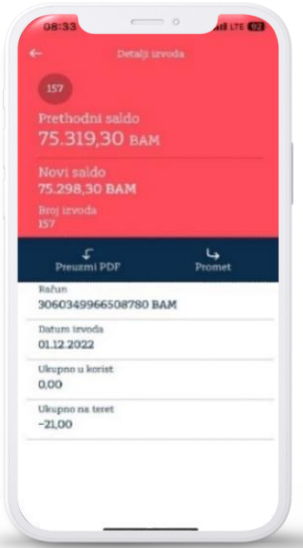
08:33
LTE 92
←
Detalji izvoda
157
Prethodni saldo
75.319,30 BAM
Novi saldo
75.298,30 BAM
Broj izvoda
157
Preuzmi PDF
Promet
Račun
3060349966508780 BAM
Datum izvoda
01.12.2022
Ukupno u korist
0,00
Ukupno na teret
-21,00